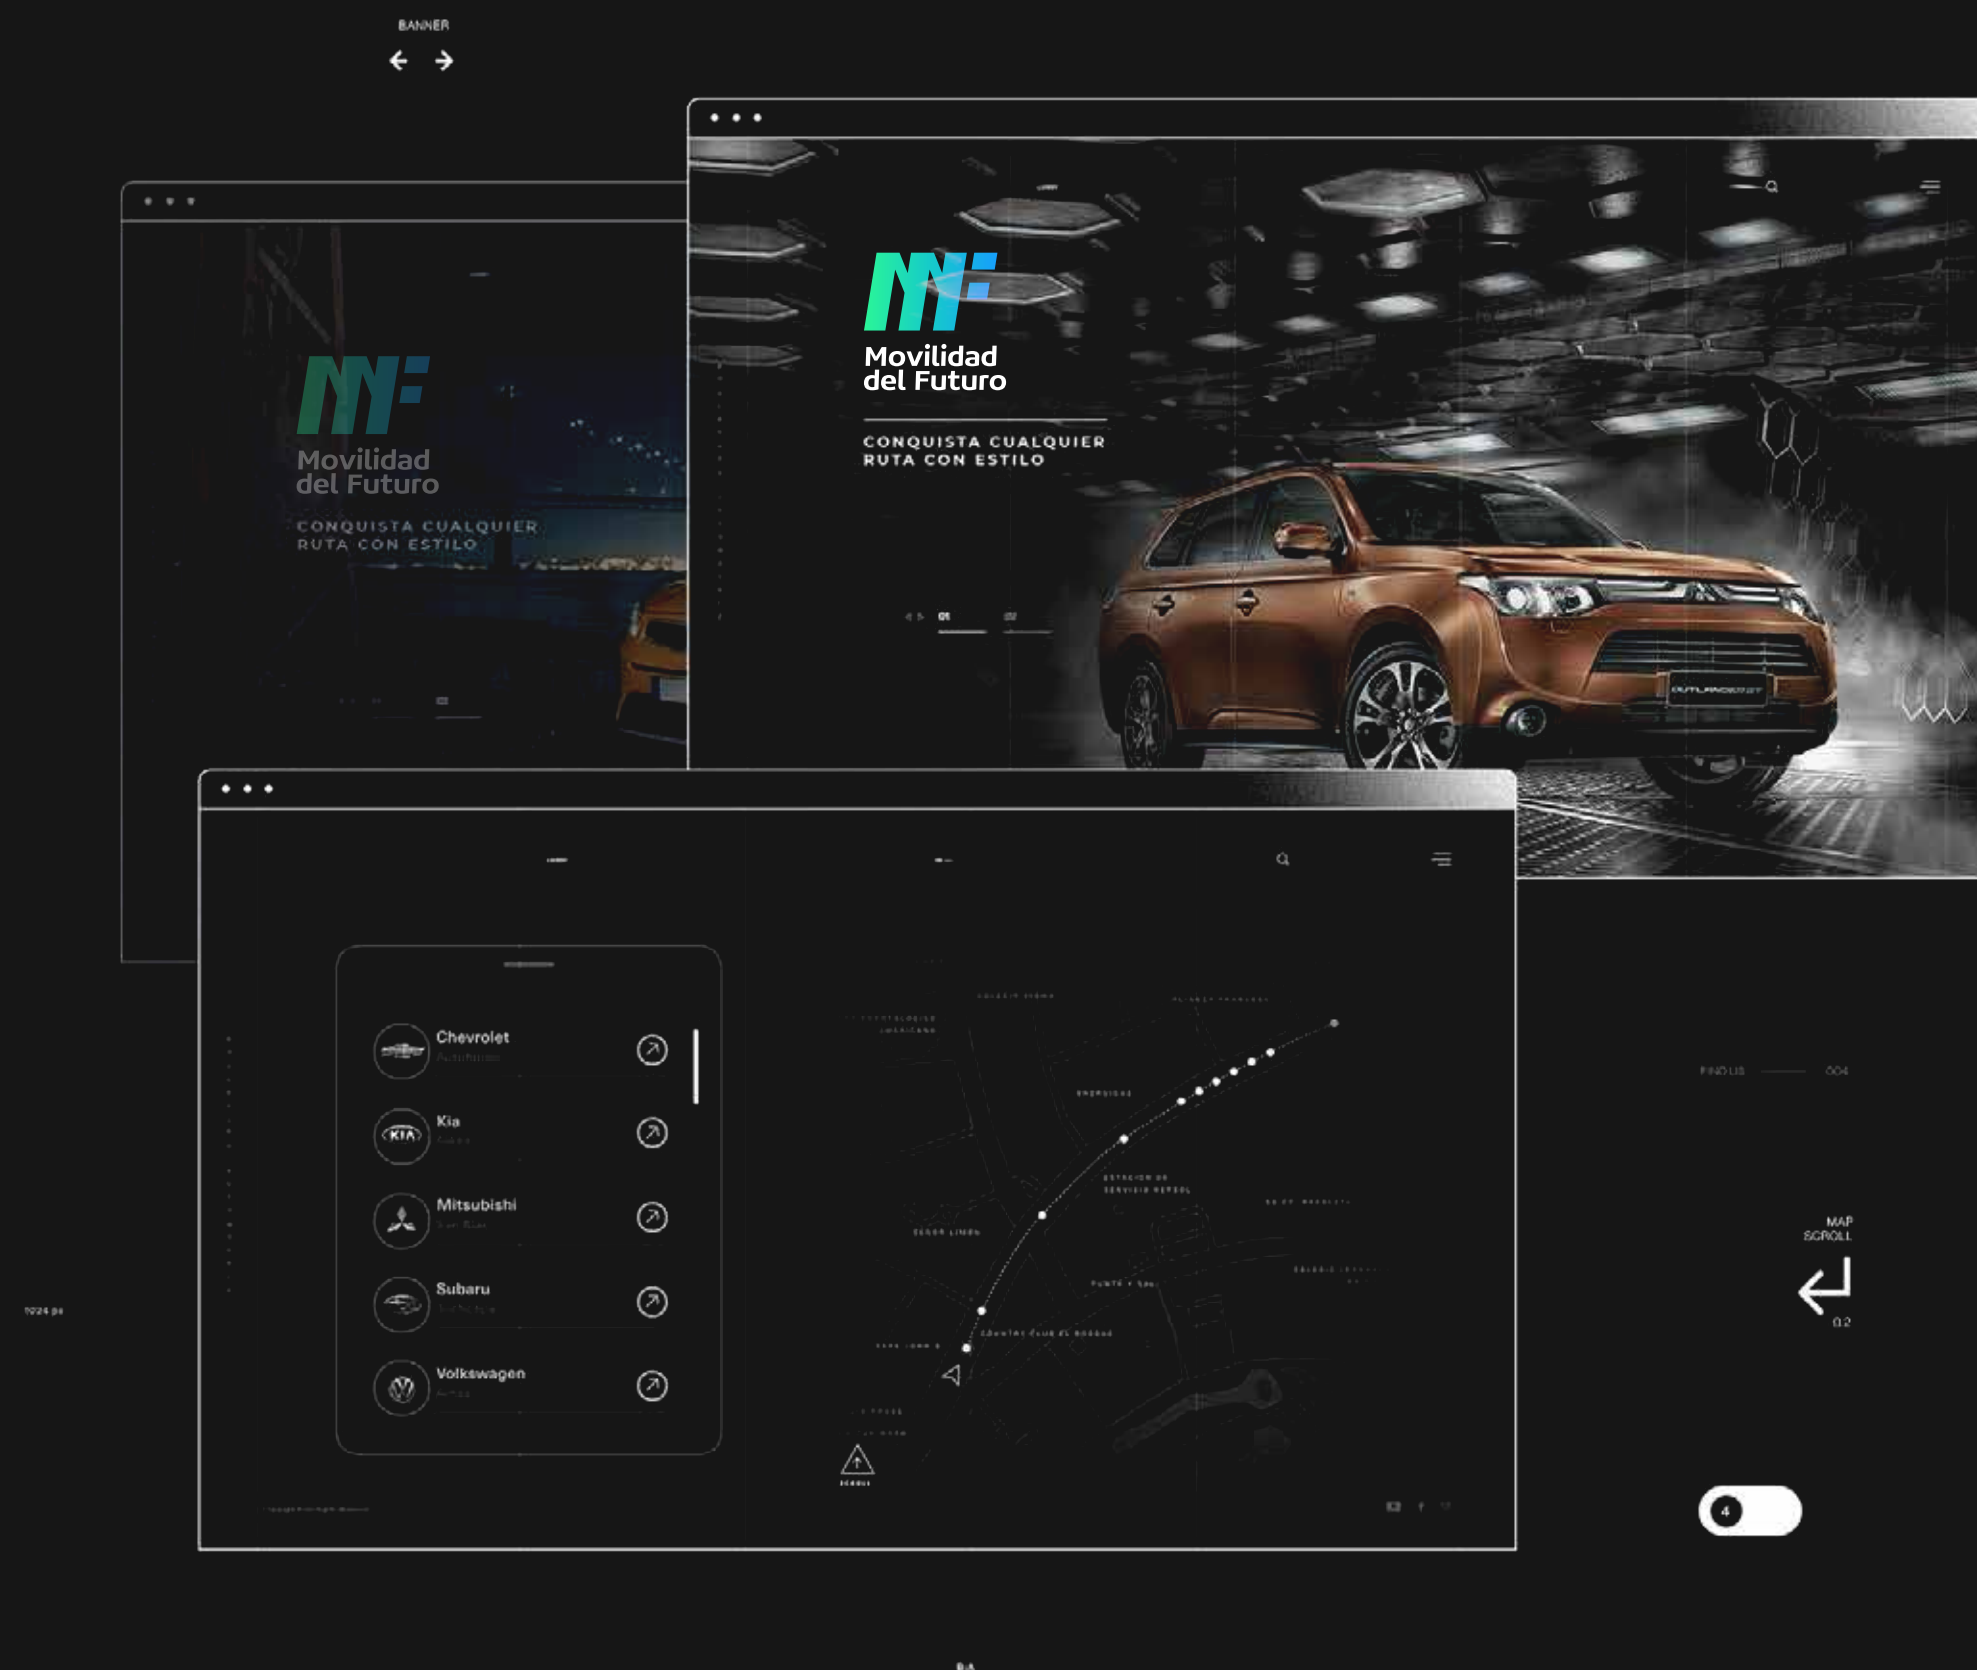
BANNER

Movilidad del Futuro

CONQUISTA CUALQUIER RUTA CON ESTILO

Movilidad del Futuro

CONQUISTA CUALQUIER RUTA CON ESTILO

01

02

Chevrolet

Kia

Mitsubishi

Subaru

Volkswagen

FIND US — 004

MAP SCROLL

02

1024 px

4